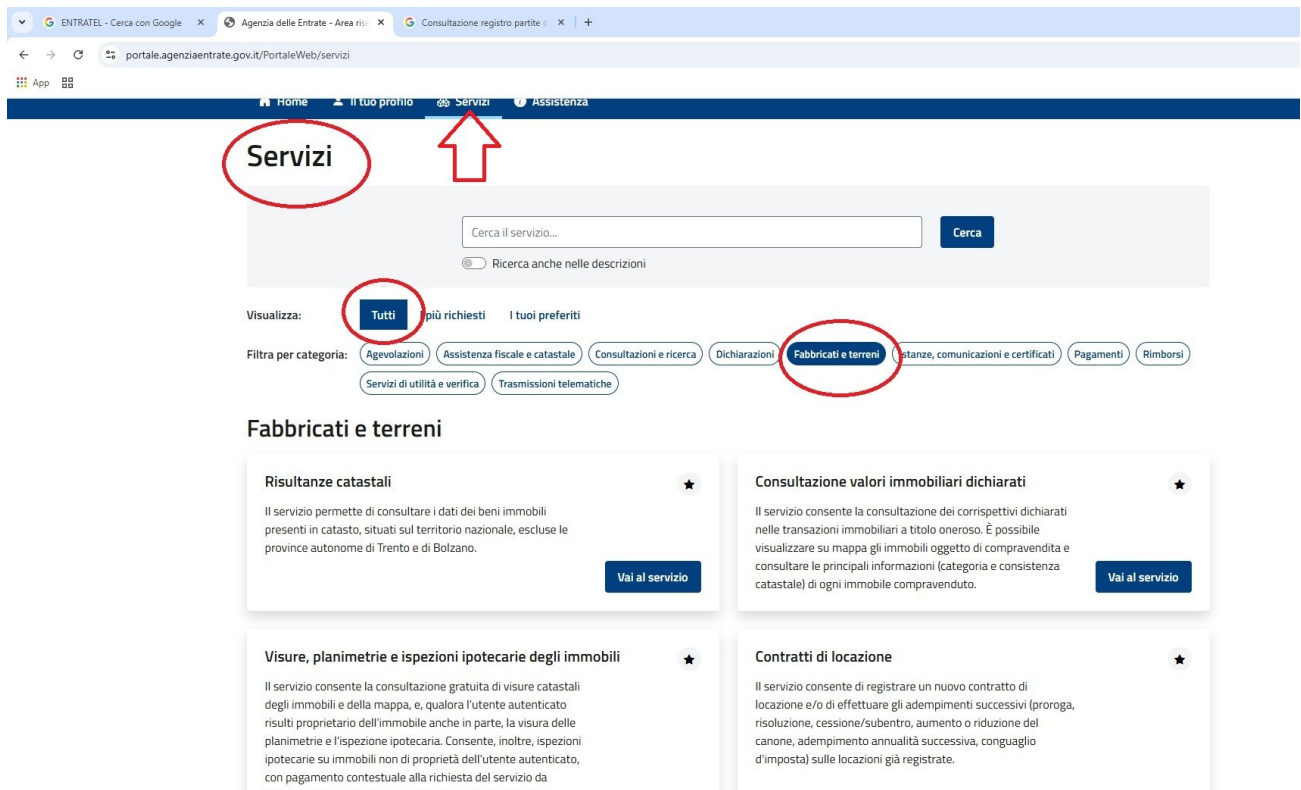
ENTRATEL - Cerca con Google ×
Agenzia delle Entrate - Area ris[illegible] ×
Consultazione registro partite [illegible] ×
+

portale.agenziaentrate.gov.it/PortaleWeb/servizi

App

Home Il tuo profilo Servizi Assistenza

Servizi

Cerca il servizio...
Cerca
Ricerca anche nelle descrizioni

Visualizza: Tutti più richiesti I tuoi preferiti

Filtra per categoria: Agevolazioni Assistenza fiscale e catastale Consultazioni e ricerca Dichiarazioni Fabbricati e terreni Istanze, comunicazioni e certificati Pagamenti Rimborsi Servizi di utilità e verifica Trasmissioni telematiche

Fabbricati e terreni

Risultanze catastali

Il servizio permette di consultare i dati dei beni immobili presenti in catasto, situati sul territorio nazionale, escluse le province autonome di Trento e di Bolzano.

Vai al servizio

Consultazione valori immobiliari dichiarati

Il servizio consente la consultazione dei corrispettivi dichiarati nelle transazioni immobiliari a titolo oneroso. È possibile visualizzare su mappa gli immobili oggetto di compravendita e consultare le principali informazioni (categoria e consistenza catastale) di ogni immobile compravenduto.

Vai al servizio

Visure, planimetrie e ispezioni ipotecarie degli immobili

Il servizio consente la consultazione gratuita di visure catastali degli immobili e della mappa, e, qualora l'utente autenticato risulti proprietario dell'immobile anche in parte, la visura delle planimetrie e l'ispezione ipotecaria. Consente, inoltre, ispezioni ipotecarie su immobili non di proprietà dell'utente autenticato, con pagamento contestuale alla richiesta del servizio da

Contratti di locazione

Il servizio consente di registrare un nuovo contratto di locazione e/o di effettuare gli adempimenti successivi (proroga, risoluzione, cessione/subentro, aumento o riduzione del canone, adempimento annualità successiva, conguaglio d'imposta) sulle locazioni già registrate.